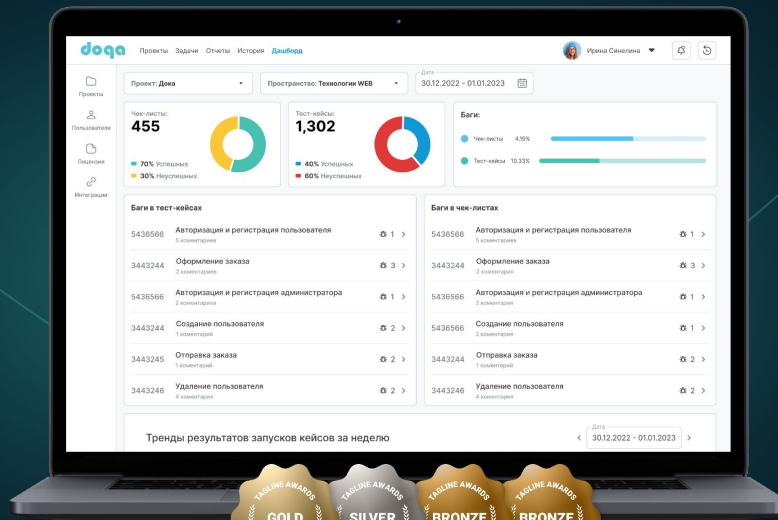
doqa Проекты Задачи Отчеты История Дашборд

Ирина Синелина

Проекты
Пользователи
Лицензии
Интеграции

Проект: Дока
Пространство: Технологии WEB
Дата
30.12.2022 - 01.01.2023

Чек-листы:
455
70% Успешных
30% Неуспешных

Тест-кейсы:
1,302
40% Успешных
60% Неуспешных

Баги:
Чек-листы 4.19%
Тест-кейсы 10.33%

Баги в тест-кейсах

| | | | |
|---|---|---|---|
| 5436566 | Авторизация и регистрация пользователя 5 комментариев | 1 | › |
| 3443244 | Оформление заказа 2 комментариев | 3 | › |
| 5436566 | Авторизация и регистрация администратора 2 комментария | 1 | › |
| 3443244 | Создание пользователя 1 комментарий | 2 | › |
| 3443245 | Отправка заказа 1 коментарий | 2 | › |
| 3443246 | Удаление пользователя 4 комментария | 2 | › |

Баги в чек-листах

| | | | |
|---|---|---|---|
| 5436566 | Авторизация и регистрация пользователя 5 комментариев | 1 | › |
| 3443244 | Оформление заказа 2 комментария | 3 | › |
| 5436566 | Авторизация и регистрация администратора 2 комментария | 1 | › |
| 5436566 | Создание пользователя 2 комментария | 1 | › |
| 3443244 | Отправка заказа 1 коментарий | 2 | › |
| 3443246 | Удаление пользователя 4 комментария | 2 | › |

Тренды результатов запусков кейсов за неделю

Дата
30.12.2022 - 01.01.2023

TAGLINE AWARDS GOLD
TAGLINE AWARDS SILVER
TAGLINE AWARDS BRONZE
TAGLINE AWARDS BRONZE